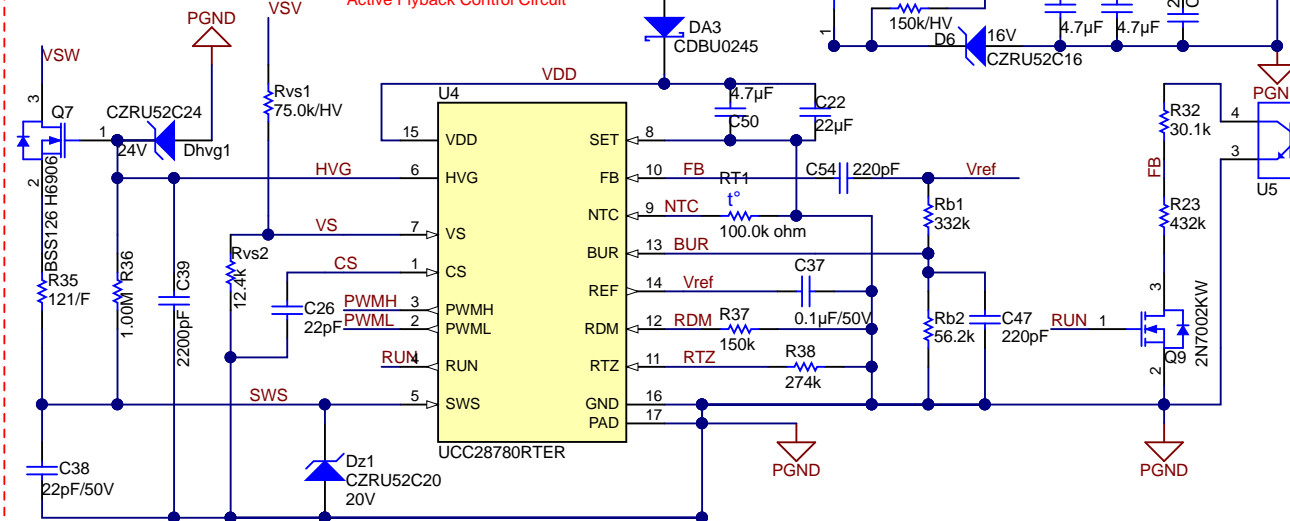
Active Flyback Control Circuit

PGND
VSV
VSW
3
Q7
2
BSS126 H6906
1
CZRU52C24
24V
Dhvg1
Rvs1
75.0k/HV
DA3
CDBU0245
VDD
U4
15 VDD
6 HVG
7 VS
1 CS
3 PWMH
2 PWML
4 RUN
5 SWS
SET 8
FB 10
NTC 9
BUR 13
REF 14
RDM 12
RTZ 11
GND 16
PAD 17
UCC28780RTER
4.7µF
C50
C22
22µF
HVG
VS
CS
PWMH
PWML
RUN
SWS
R35
121/F
R36
1.00M
C39
2200pF
Rvs2
12.4k
C26
22pF
FB
RT1
t°
100.0k ohm
NTC
BUR
Vref
RDM
R37
150k
RTZ
R38
274k
C54
220pF
Vref
C37
0.1µF/50V
Rb1
332k
Rb2
56.2k
C47
220pF
C38
22pF/50V
Dz1
CZRU52C20
20V
PGND
150k/HV
1
D6
16V
CZRU52C16
4.7µF
4.7µF
PGN
R32
30.1k
4
3
U5
FB
R23
432k
RUN
1
3
2
Q9
2N7002KW
PGND